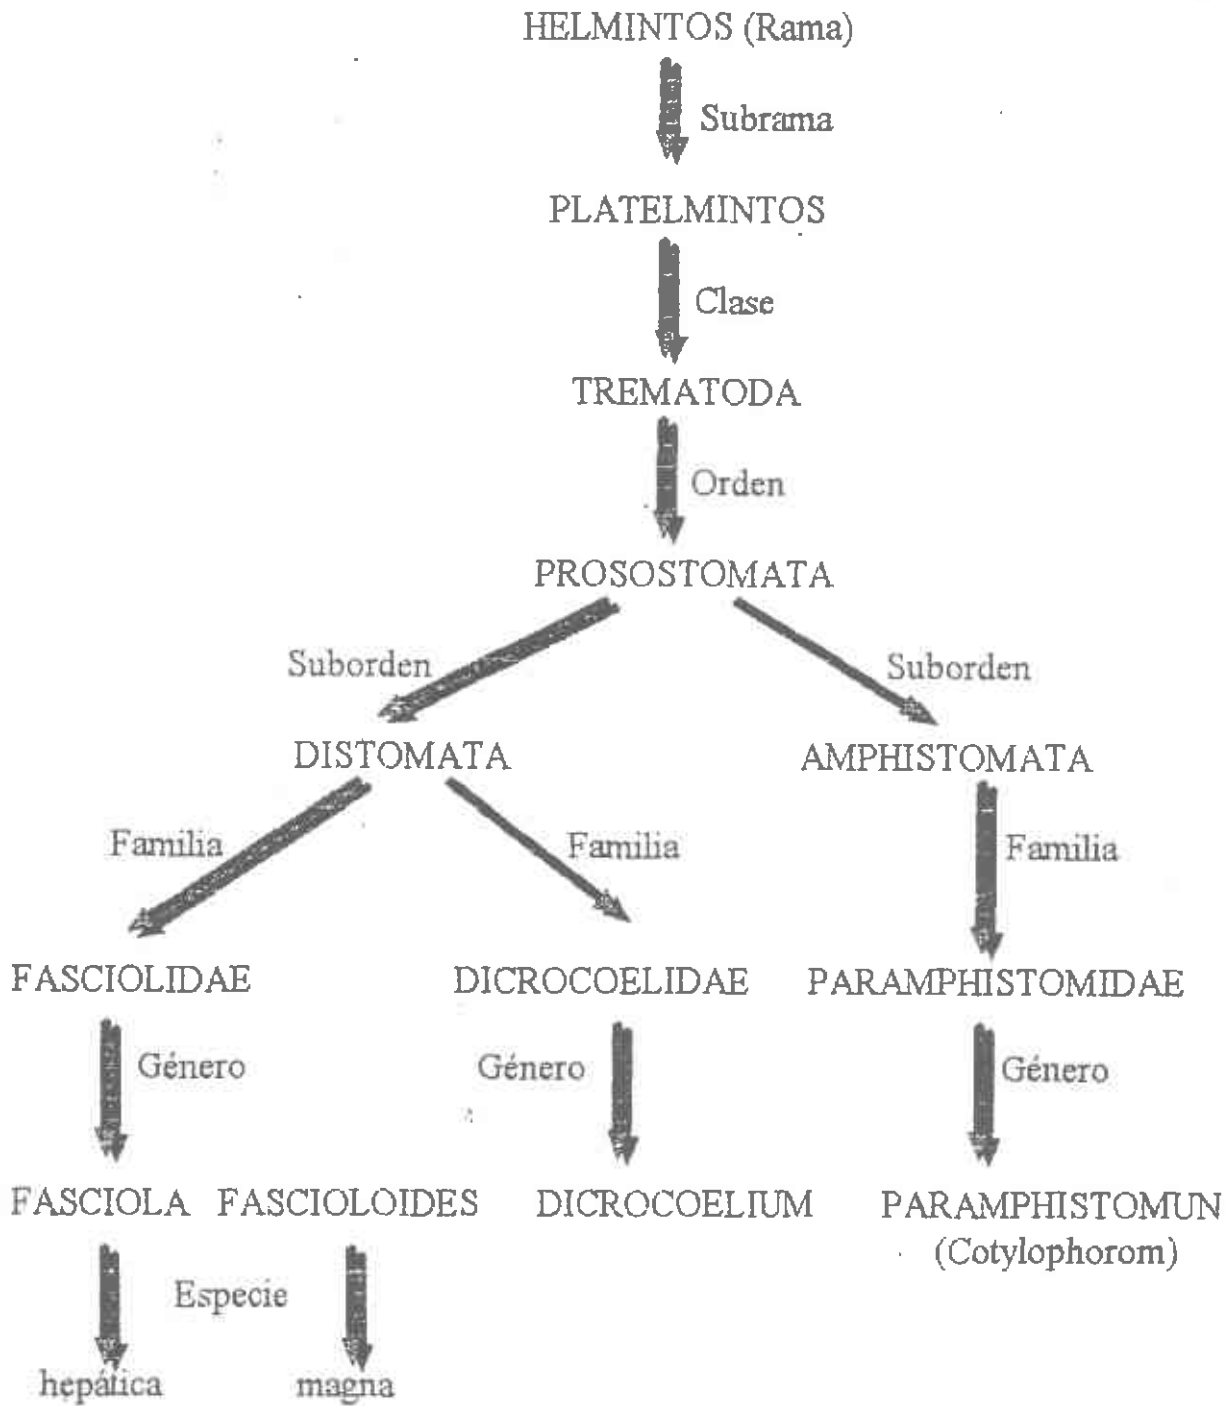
HELMINTOS (Rama)

Subrama

PLATELMINTOS

Clase

TREMATODA

Orden

PROSOSTOMATA

Suborden

Suborden

DISTOMATA

AMPHISTOMATA

Familia

Familia

Familia

FASCIOLIDAE

DICROCOELIDAE

PARAMPHISTOMIDAE

Género

Género

Género

FASCIOLA

FASCIOLOIDES

DICROCOELIUM

PARAMPHISTOMUN (Cotylophorom)

Especie

hepática

magna